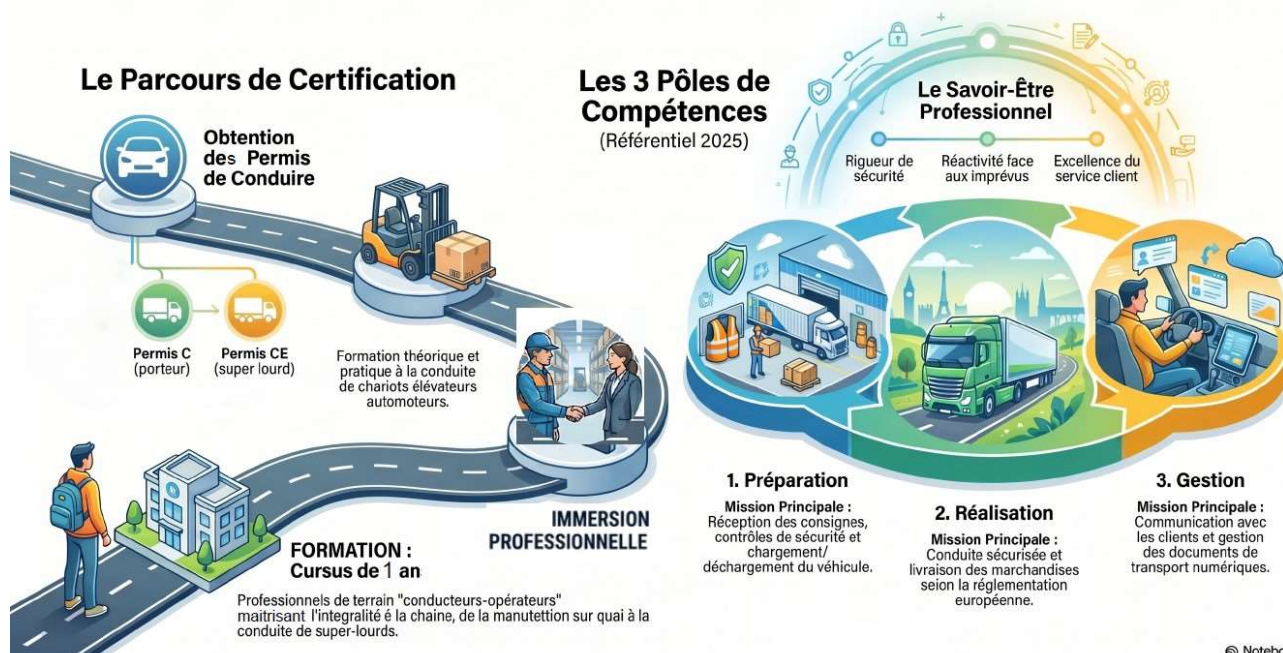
Le Parcours de Certification

Obtention des Permis de Conduire

Permis C (porteur)

Permis CE (super lourd)

Formation théorique et pratique à la conduite de chariots élévateurs automoteurs.

IMMERSION PROFESSIONNELLE

FORMATION : Cursus de 1 an

Professionnels de terrain "conducteurs-opérateurs" maitrisant l'integralité é la chaine, de la manutettion sur quai à la conduite de super-lourds.

Les 3 Pôles de Compétences
(Référentiel 2025)

Le Savoir-Être Professionnel

Rigueur de sécurité

Réactivité face aux imprévus

Excellence du service client

1. Préparation
Mission Principale :
Réception des consignes, contrôles de sécurité et chargement/ déchargement du véhicule.

2. Réalisation
Mission Principale :
Conduite sécurisée et livraison des marchandises seion la réglementation européenne.

3. Gestion
Mission Principale :
Communication avec les clients et gestion des documents de transport numériques.

Notebo